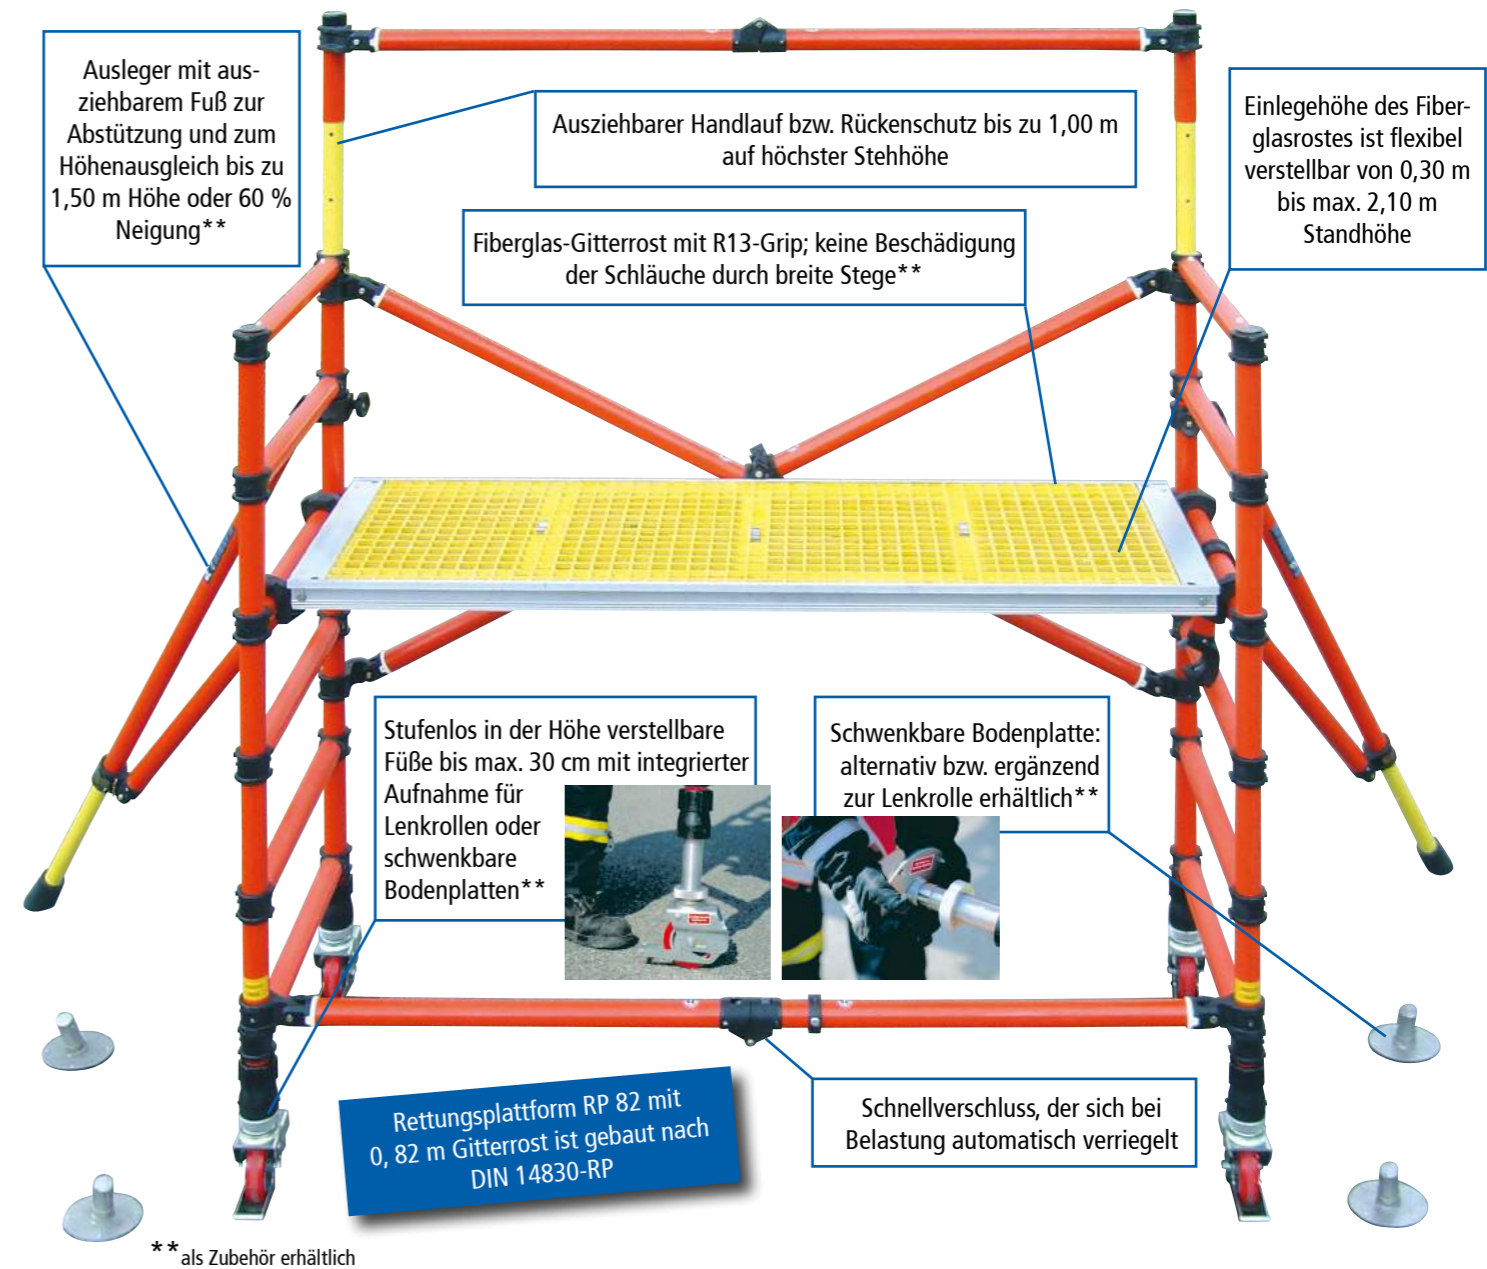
Ausleger mit ausziehbarem Fuß zur Abstützung und zum Höhenausgleich bis zu 1,50 m Höhe oder 60 % Neigung**

Ausziehbarer Handlauf bzw. Rückenschutz bis zu 1,00 m auf höchster Stehhöhe

Einlegehöhe des Fiberglasrostes ist flexibel verstellbar von 0,30 m bis max. 2,10 m Standhöhe

Fiberglas-Gitterrost mit R13-Grip; keine Beschädigung der Schläuche durch breite Stege**

Stufenlos in der Höhe verstellbare Füße bis max. 30 cm mit integrierter Aufnahme für Lenkrollen oder schwenkbare Bodenplatten**

Schwenkbare Bodenplatte: alternativ bzw. ergänzend zur Lenkrolle erhältlich**

Rettungsplattform RP 82 mit 0, 82 m Gitterrost ist gebaut nach DIN 14830-RP

Schnellverschluss, der sich bei Belastung automatisch verriegelt

**als Zubehör erhältlich